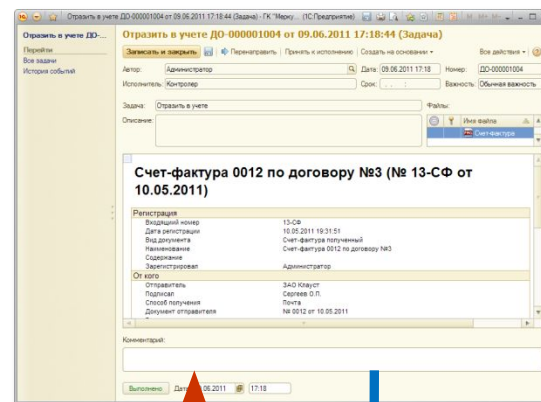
Отразить в учете ДО-000001004 от 09.06.2011 17:18:44 (Задача) - ГК "Мерку... (1С:Предприятие)

Отразить в учете ДО-...
Перейти
Все задачи
История событий

Отразить в учете ДО-000001004 от 09.06.2011 17:18:44 (Задача)

Записать и закрыть | Перенаправить | Принять к исполнению | Создать на основании | Все действия

Автор: Администратор | Дата: 09.06.2011 17:18 | Номер: ДО-000001004
Исполнитель: Контролер | Срок: . . : | Важность: Обычная важность
Задача: Отразить в учете | Файлы:
Описание:
Имя файла
Счет-фактура

Счет-фактура 0012 по договору №3 (№ 13-СФ от 10.05.2011)

| Регистрация | |
|---|---|
| Входящий номер | 13-СФ |
| Дата регистрации | 10.05.2011 19:31:51 |
| Вид документа | Счет-фактура полученный |
| Наименование | Счет-фактура 0012 по договору №3 |
| Содержание | |
| Зарегистрировал | Администратор |
| От кого | |
| Отправитель | ЗАО Клауст |
| Подписал | Сергеев О.П. |
| Способ получения | Почта |
| Документ отправителя | № 0012 от 10.05.2011 |

Комментарий:

Выполнено | Дата: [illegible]06.2011 | 17:18